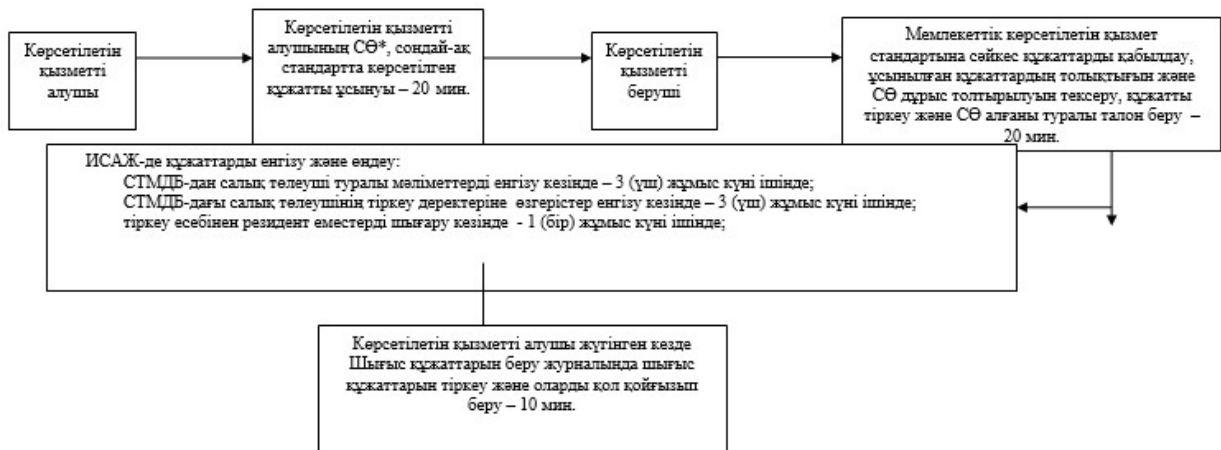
Көрсетілетін қызметті алушы

Көрсетілетін қызметті алушының СӨ*, сондай-ақ стандартта көрсетілген құжатты ұсынуы – 20 мин.

Көрсетілетін қызметті беруші

Мемлекеттік көрсетілетін қызмет стандартына сәйкес құжаттарды қабылдау, ұсынылған құжаттардың толықтығын және СӨ дұрыс толтырылуын тексеру, құжатты тіркеу және СӨ алғаны туралы талон беру – 20 мин.

ИСАЖ-де құжаттарды енгізу және өңдеу:
СТМДБ-дан салық төлеуші туралы мәліметтерді енгізу кезінде – 3 (үш) жұмыс күні ішінде;
СТМДБ-дағы салық төлеушінің тіркеу деректеріне өзгерістер енгізу кезінде – 3 (үш) жұмыс күні ішінде;
тіркеу есебінен резидент еместерді шығару кезінде - 1 (бір) жұмыс күні ішінде;

Көрсетілетін қызметті алушы жүгінген кезде Шығыс құжаттарын беру журналында шығыс құжаттарын тіркеу және оларды қол қойғызып беру – 10 мин.